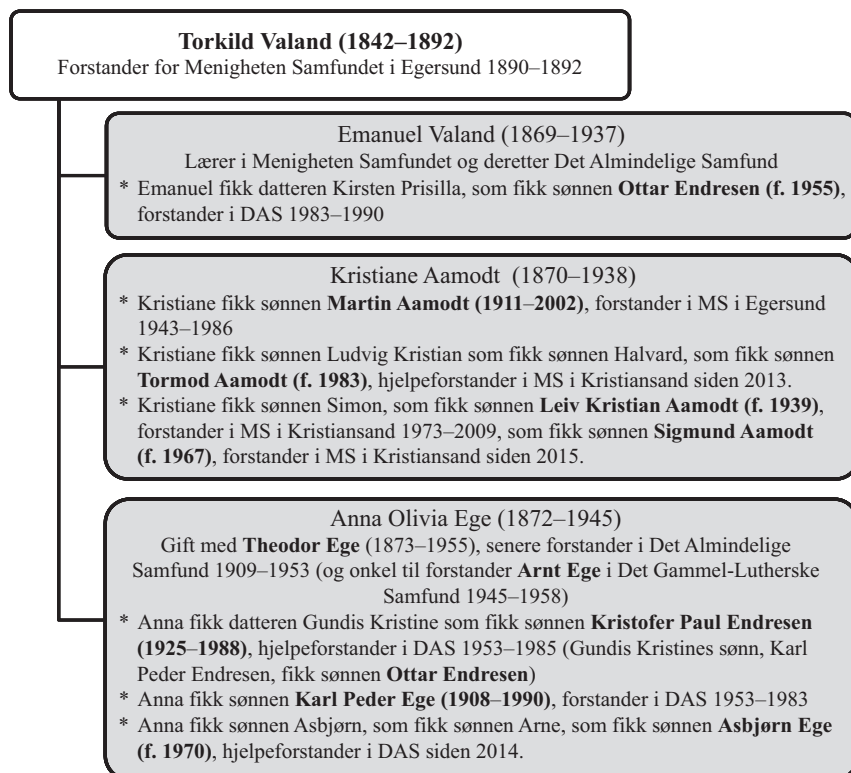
**Torkild Valand (1842–1892)**
Forstander for Menigheten Samfundet i Egersund 1890–1892

Emanuel Valand (1869–1937)
Lærer i Menigheten Samfundet og deretter Det Almindelige Samfund
* Emanuel fikk datteren Kirsten Prisilla, som fikk sønnen **Ottar Endresen (f. 1955)**, forstander i DAS 1983–1990

Kristiane Aamodt (1870–1938)
* Kristiane fikk sønnen **Martin Aamodt (1911–2002)**, forstander i MS i Egersund 1943–1986
* Kristiane fikk sønnen Ludvig Kristian som fikk sønnen Halvard, som fikk sønnen **Tormod Aamodt (f. 1983)**, hjelpeforstander i MS i Kristiansand siden 2013.
* Kristiane fikk sønnen Simon, som fikk sønnen **Leiv Kristian Aamodt (f. 1939)**, forstander i MS i Kristiansand 1973–2009, som fikk sønnen **Sigmund Aamodt (f. 1967)**, forstander i MS i Kristiansand siden 2015.

Anna Olivia Ege (1872–1945)
Gift med **Theodor Ege** (1873–1955), senere forstander i Det Almindelige Samfund 1909–1953 (og onkel til forstander **Arnt Ege** i Det Gammel-Lutherske Samfund 1945–1958)
* Anna fikk datteren Gundis Kristine som fikk sønnen **Kristofer Paul Endresen (1925–1988)**, hjelpeforstander i DAS 1953–1985 (Gundis Kristines sønn, Karl Peder Endresen, fikk sønnen **Ottar Endresen**)
* Anna fikk sønnen **Karl Peder Ege (1908–1990)**, forstander i DAS 1953–1983
* Anna fikk sønnen Asbjørn, som fikk sønnen Arne, som fikk sønnen **Asbjørn Ege (f. 1970)**, hjelpeforstander i DAS siden 2014.